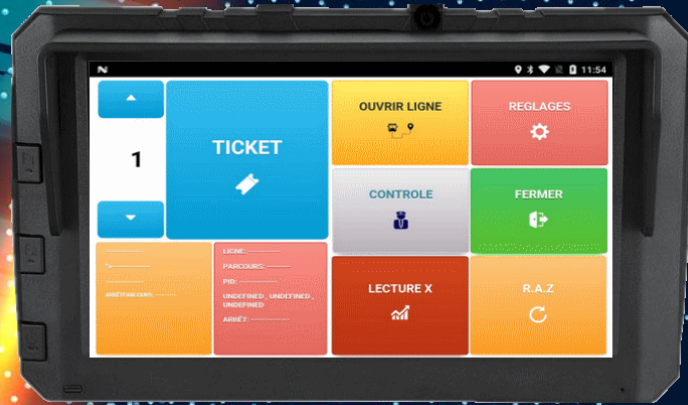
11:54

1

TICKET

OUVRIR LIGNE

REGLAGES

CONTROLE

FERMER

LIGNE: -----------

PARCOURS: -------

PID: -----------

UNDEFINED , UNDEFINED , UNDEFINED

ARRÊT: -----------

ARRÊT/PARCOURS: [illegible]

LECTURE X

R.A.Z